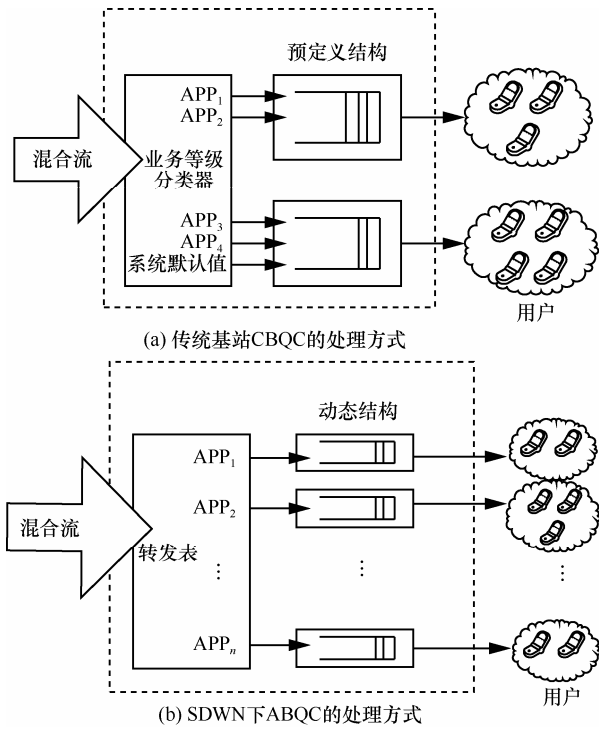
预定义结构

$APP_1$
$APP_2$

混合流

业务等级分类器

$APP_3$
$APP_4$
系统默认值

用户

(a) 传统基站CBQC的处理方式

动态结构

$APP_1$

$APP_2$

混合流

转发表

⋮

⋮

⋮

$APP_n$

用户

(b) SDWN下ABQC的处理方式